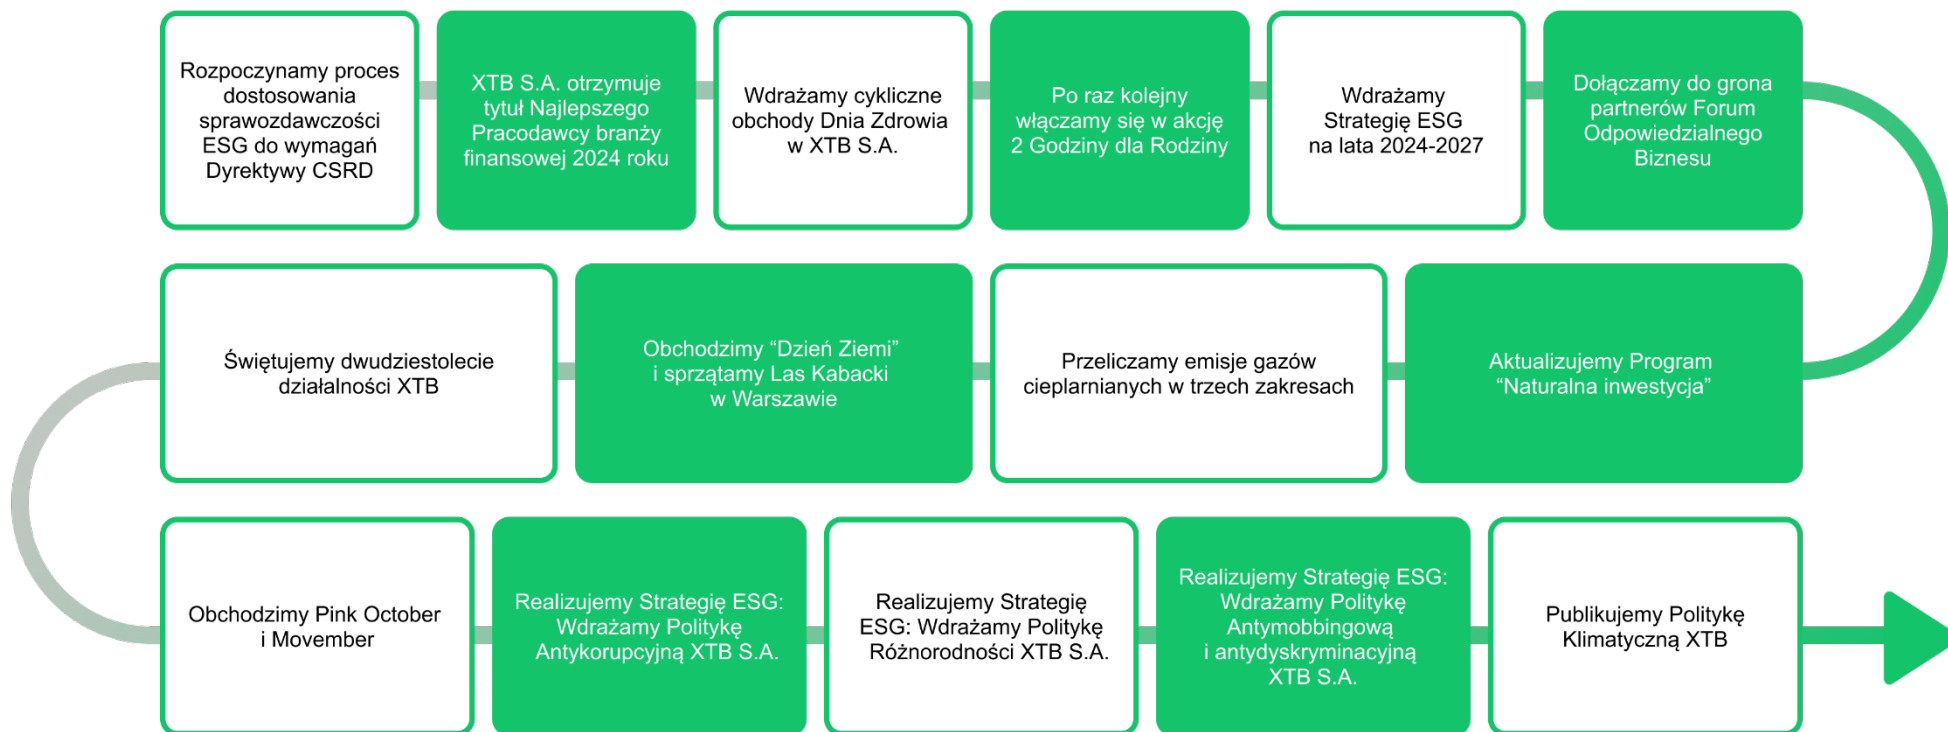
Rozpoczynamy proces dostosowania sprawozdawczości ESG do wymagań Dyrektywy CSRD

XTB S.A. otrzymuje tytuł Najlepszego Pracodawcy branży finansowej 2024 roku

Wdrażamy cykliczne obchody Dnia Zdrowia w XTB S.A.

Po raz kolejny włączamy się w akcję 2 Godziny dla Rodziny

Wdrażamy Strategię ESG na lata 2024-2027

Dołączamy do grona partnerów Forum Odpowiedzialnego Biznesu

Aktualizujemy Program “Naturalna inwestycja”

Przeliczamy emisje gazów cieplarnianych w trzech zakresach

Obchodzimy “Dzień Ziemi” i sprzątamy Las Kabacki w Warszawie

Świętujemy dwudziestolecie działalności XTB

Obchodzimy Pink October i Movember

Realizujemy Strategię ESG: Wdrażamy Politykę Antykorupcyjną XTB S.A.

Realizujemy Strategię ESG: Wdrażamy Politykę Różnorodności XTB S.A.

Realizujemy Strategię ESG: Wdrażamy Politykę Antymobbingową i antydyskryminacyjną XTB S.A.

Publikujemy Politykę Klimatyczną XTB